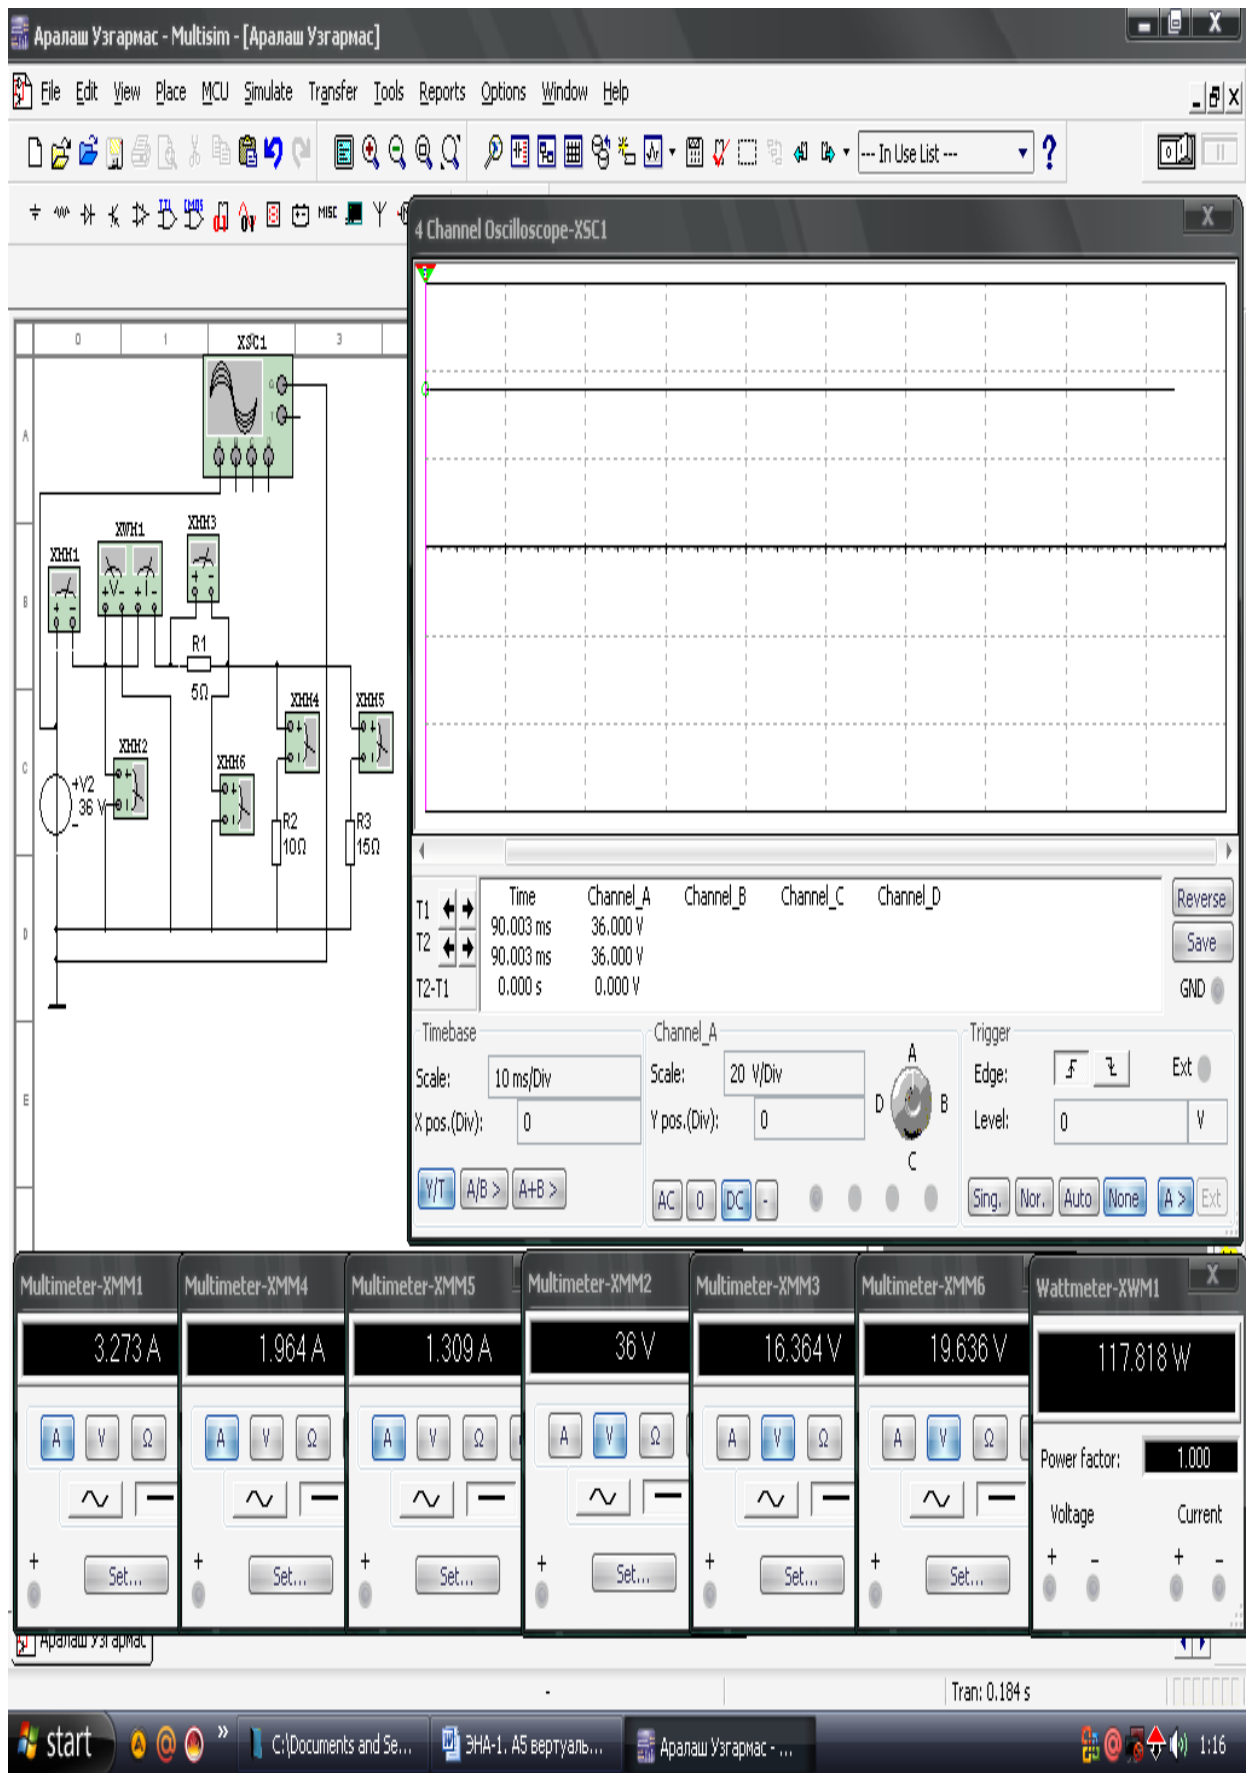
Аралаш Уэгармас - Multisim - [Аралаш Уэгармас]

File Edit View Place MCU Simulate Transfer Tools Reports Options Window Help

--- In Use List ---

4 Channel Oscilloscope-XSC1

XSC1
XMM1
XWM1
XMM3
R1
5Ω
XMM2
XMM6
XMM4
XMM5
V2
36 V
R2
10Ω
R3
15Ω

| | Time | Channel_A | Channel_B | Channel_C | Channel_D |
|---|---|---|---|---|---|
| T1 | 90.003 ms | 36.000 V | | | |
| T2 | 90.003 ms | 36.000 V | | | |
| T2-T1 | 0.000 s | 0.000 V | | | |

Reverse
Save
GND

Timebase
Scale: 10 ms/Div
X pos.(Div): 0
Y/T A/B > A+B >

Channel_A
Scale: 20 V/Div
Y pos.(Div): 0
AC 0 DC -
A B C D

Trigger
Edge:
Ext
Level: 0 V
Sing. Nor. Auto None A > Ext

Multimeter-XMM1
3.273 A
Multimeter-XMM4
1.964 A
Multimeter-XMM5
1.309 A
Multimeter-XMM2
36 V
Multimeter-XMM3
16.364 V
Multimeter-XMM6
19.636 V
Wattmeter-XWM1
117.818 W
Power factor: 1.000
Voltage Current

A V Ω
Set...

Аралаш Уэгармас

Tran: 0.184 s

start
C:\Documents and Se...
ЭНА-1. А5 вертуаль...
Аралаш Уэгармас - ...
1:16